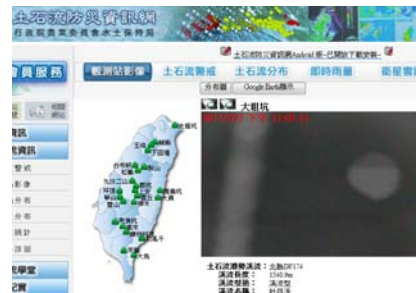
土石流防災資訊網
行政院農業委員會水土保持局

土石流防災資訊網Android 版—已開放下載安裝

員服務

觀測站影像 土石流警戒 土石流分布 即時雨量 衛星雲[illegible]

分布圖 Google Earth顯示

大粗坑

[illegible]

訊
資訊
警戒
影像
分布
分布
統計
資訊

學堂
記實

土石流潛勢溪流：北縣DF174
溪流長度：1540.9m
溪流型態：溪流型
溪流水系：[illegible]